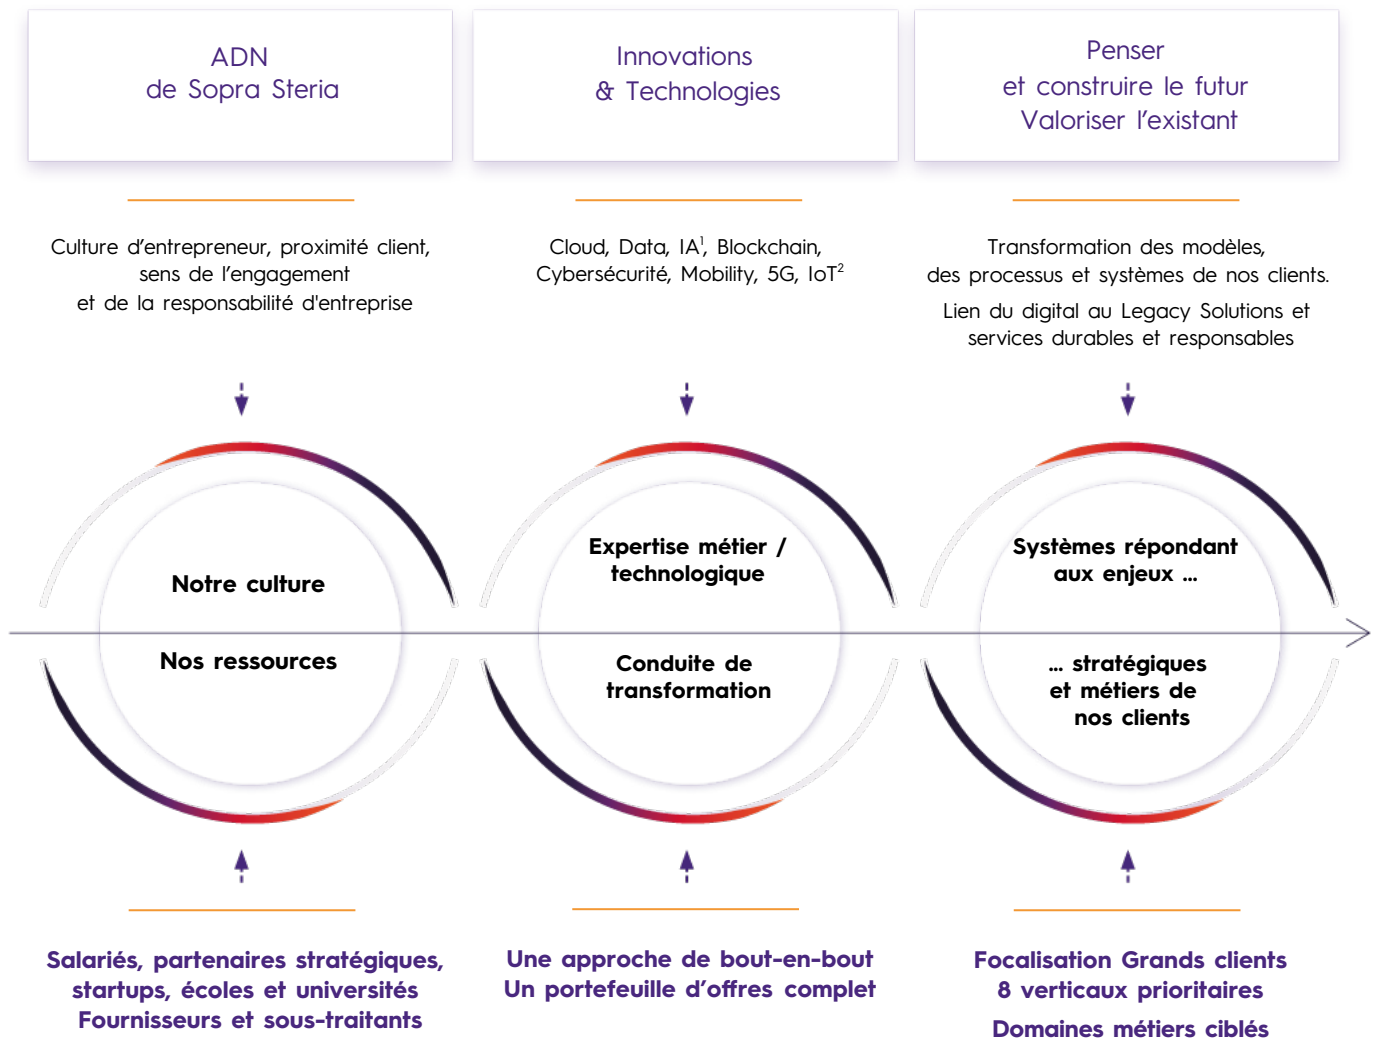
ADN
de Sopra Steria

Innovations
& Technologies

Penser
et construire le futur
Valoriser l'existant

Culture d'entrepreneur, proximité client, sens de l'engagement et de la responsabilité d'entreprise

Cloud, Data, IA$^1$, Blockchain, Cybersécurité, Mobility, 5G, IoT$^2$

Transformation des modèles, des processus et systèmes de nos clients.

Lien du digital au Legacy Solutions et services durables et responsables

Notre culture

Nos ressources

Expertise métier / technologique

Conduite de transformation

Systèmes répondant aux enjeux ...

... stratégiques et métiers de nos clients

Salariés, partenaires stratégiques, startups, écoles et universités
Fournisseurs et sous-traitants

Une approche de bout-en-bout
Un portefeuille d'offres complet

Focalisation Grands clients
8 verticaux prioritaires

Domaines métiers ciblés